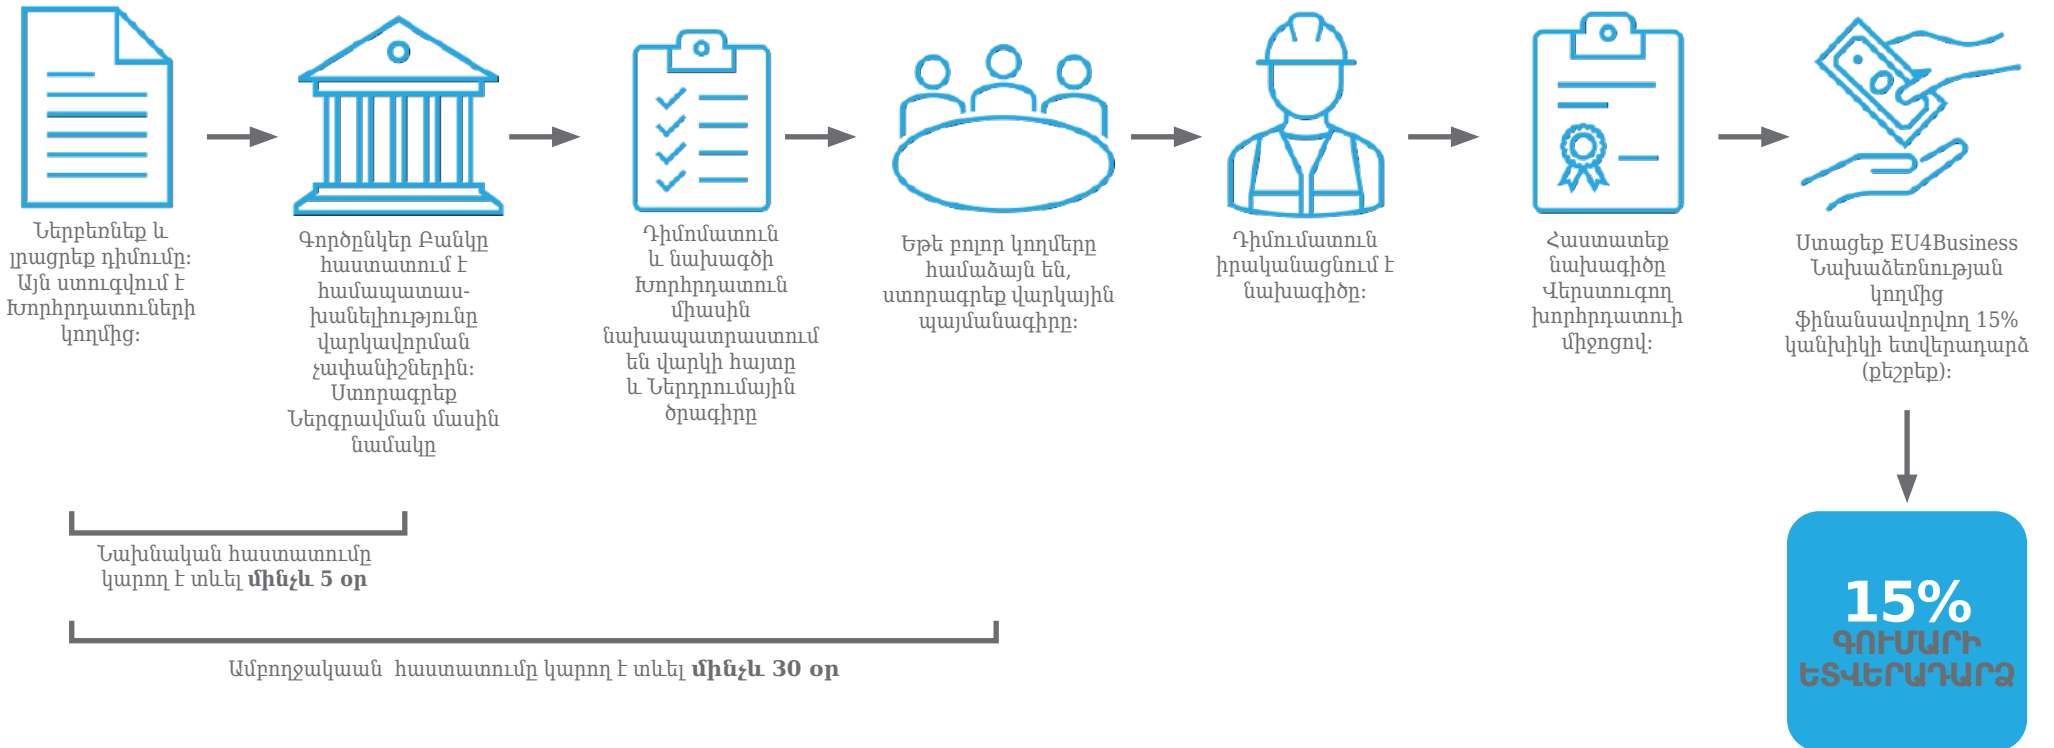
Ներբեռնեք և լրացրեք դիմումը: Այն ստուգվում է Խորհրդատուների կողմից:

Գործընկեր Բանկը հաստատում է համապատասխանելիությունը վարկավորման չափանիշներին: Ստորագրեք Ներգրավման մասին նամակը

Դիմումատուն և նախագծի Խորհրդատուն միասին նախապատրաստում են վարկի հայտը և Ներդրումային ծրագիրը

Եթե բոլոր կողմերը համաձայն են, ստորագրեք վարկային պայմանագիրը:

Դիմումատուն իրականացնում է նախագիծը:

Հաստատեք նախագիծը Վերստուգող խորհրդատուի միջոցով:

Ստացեք EU4Business Նախաձեռնության կողմից ֆինանսավորվող 15% կանխիկի ետվերադարձ (քեշբեք):

Նախնական հաստատումը կարող է տևել **մինչև 5 օր**

Ամբողջական հաստատումը կարող է տևել **մինչև 30 օր**

15%
ԳՈՒՄԱՐԻ
ԵՏՎԵՐԱԴԱՐՁ